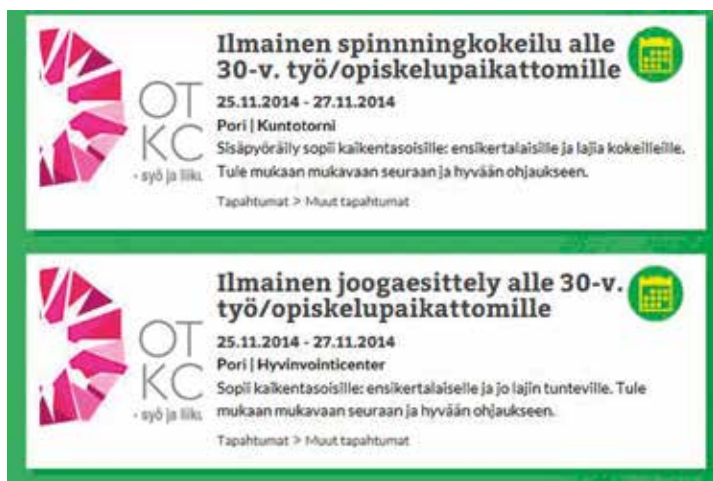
OT
KC
- syö ja liiku

Ilmainen spinnningkokeilu alle 30-v. työ/opiskelupaikattomille

25.11.2014 - 27.11.2014

Pori | Kuntotorni

Sisäpyöräily sopii kaikentasoisille: ensikertalaisille ja lajia kokeilleille. Tule mukaan mukavaan seuraan ja hyvään ohjaukseen.

Tapahtumat > Muut tapahtumat

OT
KC
- syö ja liiku

Ilmainen joogaesittely alle 30-v. työ/opiskelupaikattomille

25.11.2014 - 27.11.2014

Pori | Hyvinvointicenter

Sopii kaikentasoisille: ensikertalaiselle ja jo lajin tunteville. Tule mukaan mukavaan seuraan ja hyvään ohjaukseen.

Tapahtumat > Muut tapahtumat